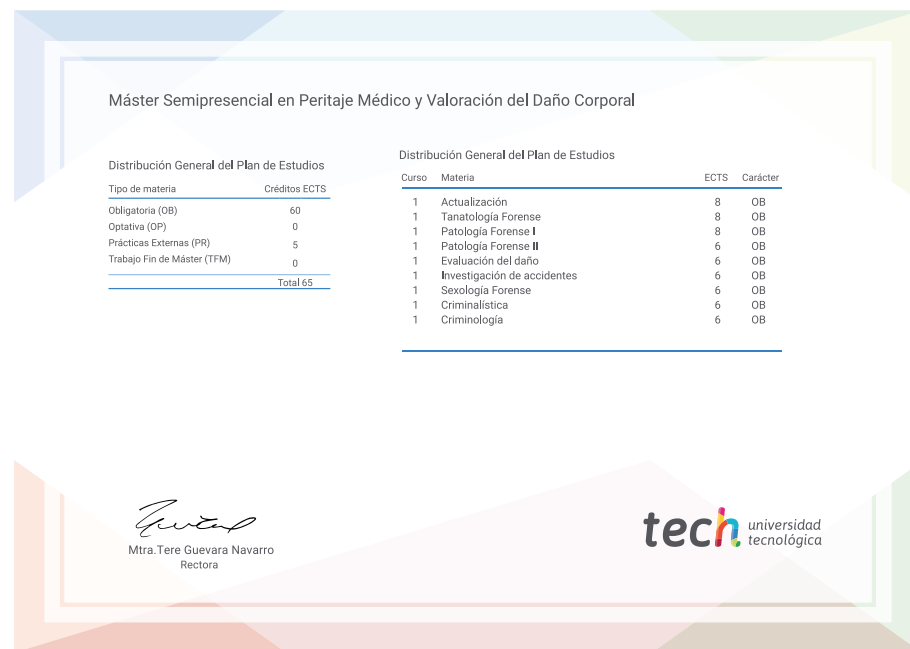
Máster Semipresencial en Peritaje Médico y Valoración del Daño Corporal

Distribución General del Plan de Estudios

| Tipo de materia | Créditos ECTS |
|---|---|
| Obligatoria (OB) | 60 |
| Optativa (OP) | 0 |
| Prácticas Externas (PR) | 5 |
| Trabajo Fin de Máster (TFM) | 0 |
| | Total 65 |

Distribución General del Plan de Estudios

| Curso | Materia | ECTS | Carácter |
|---|---|---|---|
| 1 | Actualización | 8 | OB |
| 1 | Tanatología Forense | 8 | OB |
| 1 | Patología Forense I | 8 | OB |
| 1 | Patología Forense II | 6 | OB |
| 1 | Evaluación del daño | 6 | OB |
| 1 | Investigación de accidentes | 6 | OB |
| 1 | Sexología Forense | 6 | OB |
| 1 | Criminalística | 6 | OB |
| 1 | Criminología | 6 | OB |

Mtra.Tere Guevara Navarro
Rectora

tech universidad tecnológica